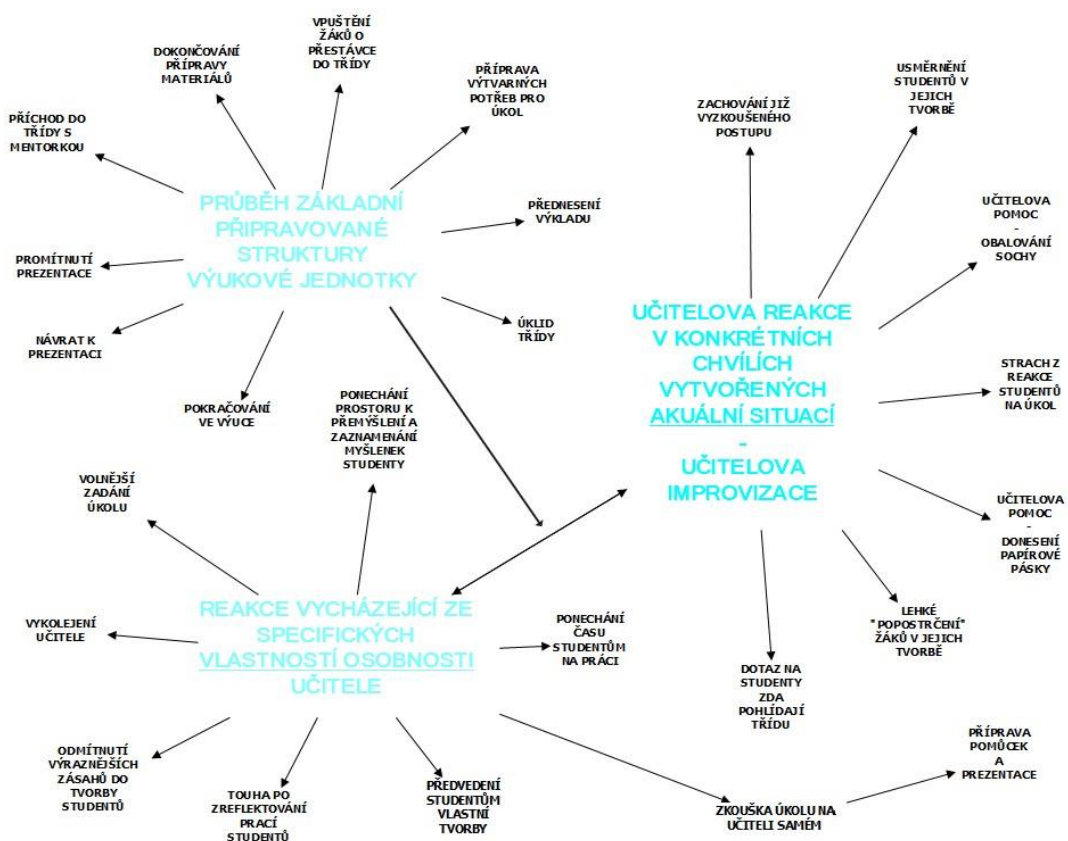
PRŮBĚH ZÁKLADNÍ PŘIPRAVOVANÉ STRUKTURY VÝUKOVÉ JEDNOTKY

PŘÍCHOD DO TŘÍDY S MENTORKOU

DOKONČOVÁNÍ PŘÍPRAVY MATERIÁLŮ

VPUŠTĚNÍ ŽÁKŮ O PŘESTÁVCE DO TŘÍDY

PŘÍPRAVA VÝTVARNÝCH POTŘEB PRO ÚKOL

PŘEDNESENÍ VÝKLADU

ÚKLID TŘÍDY

PROMÍTNUTÍ PREZENTACE

NÁVRAT K PREZENTACI

POKRAČOVÁNÍ VE VÝUCE

UČITELOVA REAKCE V KONKRÉTNÍCH CHVÍLÍCH VYTVOŘENÝCH AKUÁLNÍ SITUACÍ - UČITELOVA IMPROVIZACE

ZACHOVÁNÍ JIŽ VYZKOUŠENÉHO POSTUPU

USMĚRNĚNÍ STUDENTŮ V JEJICH TVORBĚ

UČITELOVA POMOC - OBALOVÁNÍ SOCHY

STRACH Z REAKCE STUDENTŮ NA ÚKOL

UČITELOVA POMOC - DONESENÍ PAPÍROVÉ PÁSKY

LEHKÉ "POPOSTRČENÍ" ŽÁKŮ V JEJICH TVORBĚ

DOTAZ NA STUDENTY ZDA POHLÍDAJÍ TŘÍDU

REAKCE VYCHÁZEJÍCÍ ZE SPECIFICKÝCH VLASTNOSTÍ OSOBNOSTI UČITELE

PONECHÁNÍ PROSTORU K PŘEMÝŠLENÍ A ZAZNAMENÁNÍ MYŠLENEK STUDENTY

VOLNĚJŠÍ ZADÁNÍ ÚKOLU

VYKOLEJENÍ UČITELE

PONECHÁNÍ ČASU STUDENTŮM NA PRÁCI

ODMÍTNUTÍ VÝRAZNĚJŠÍCH ZÁSAHŮ DO TVORBY STUDENTŮ

TOUHA PO ZREFLEKTOVÁNÍ PRACÍ STUDENTŮ

PŘEDVEDENÍ STUDENTŮM VLASTNÍ TVORBY

ZKOUŠKA ÚKOLU NA UČITELI SAMÉM

PŘÍPRAVA POMŮCEK A PREZENTACE